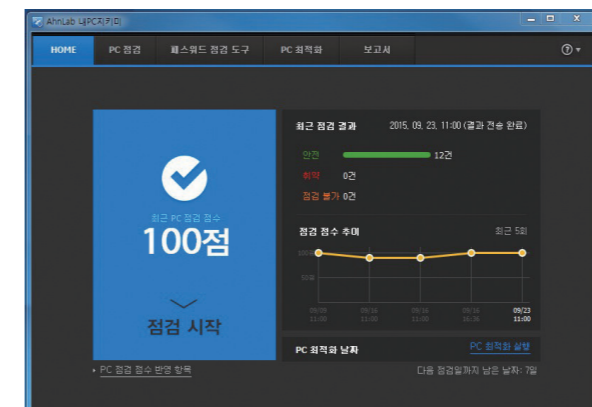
AhnLab 내PC지키미

HOME
PC 점검
패스워드 점검 도구
PC 최적화
보고서

최근 PC 점검 점수
100점
점검 시작

최근 점검 결과
2015. 09. 23. 11:00 (결과 전송 완료)
안전 12건
취약 0건
점검 불가 0건

점검 점수 추이
최근 5회
100
50
09/20 11:00
09/16 11:00
09/16 11:00
09/16 16:36
09/23 11:00

PC 최적화 날짜
PC 최적화 실행

• PC 점검 점수 반영 항목
다음 점검일까지 남은 날짜: 7일